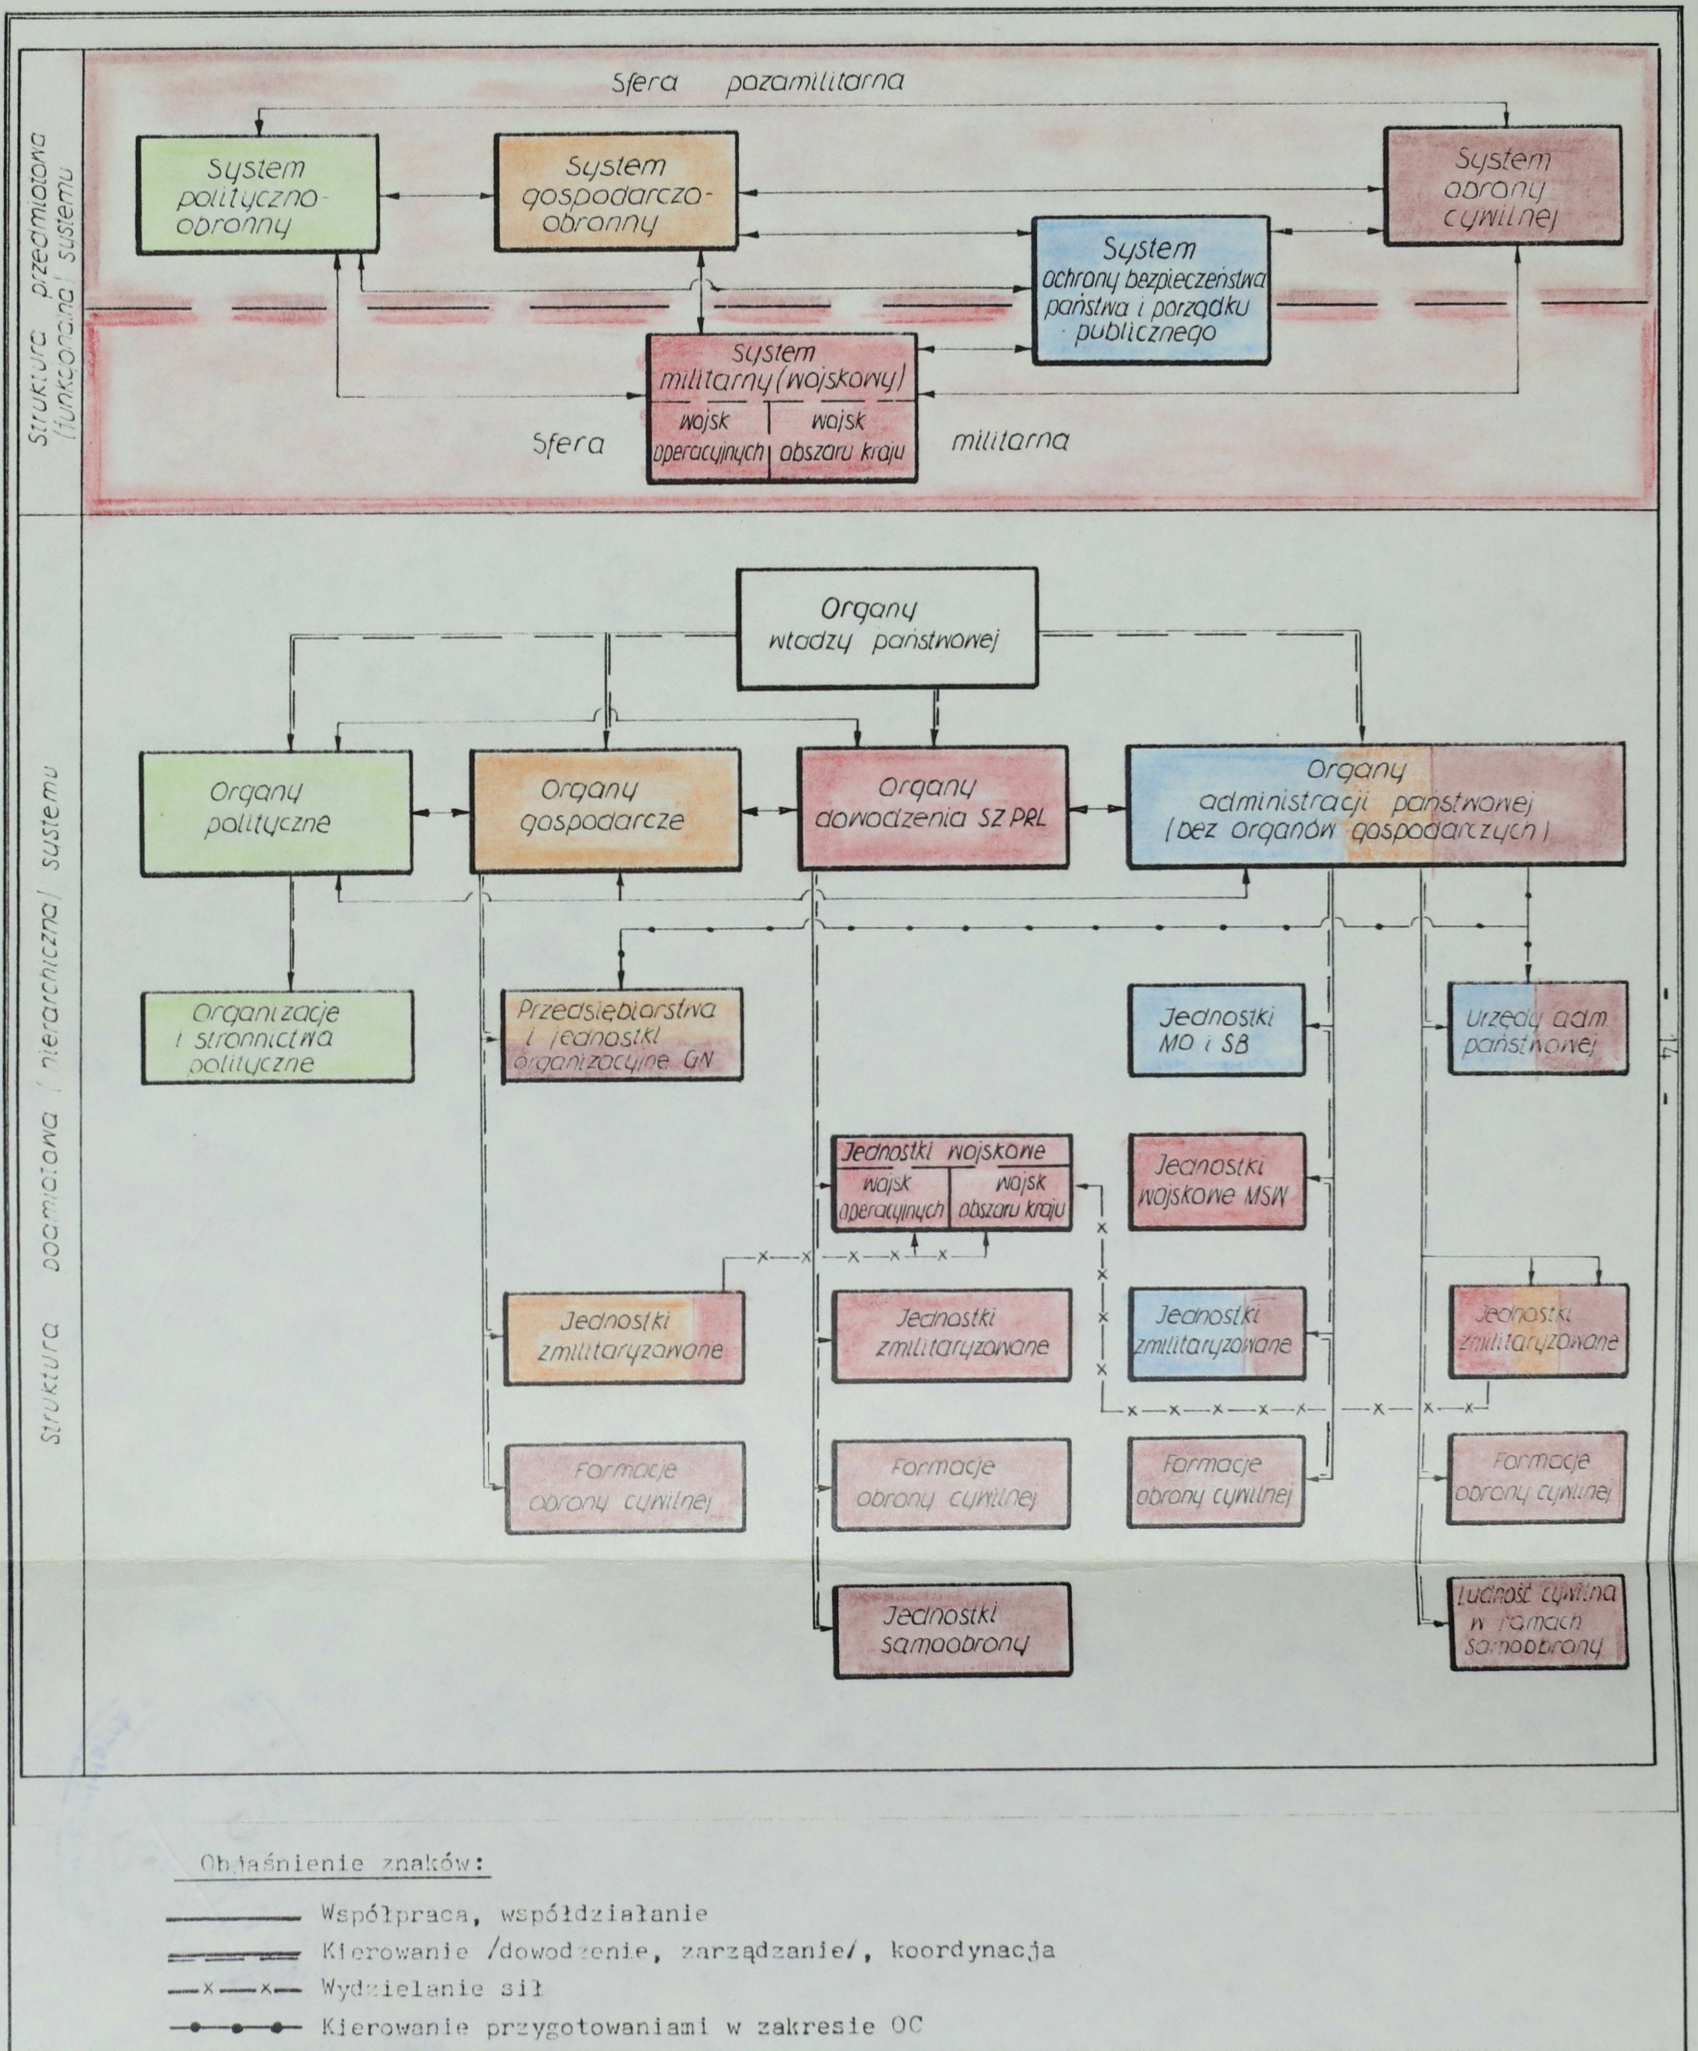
Struktura przedmiotowa (funkcjonalna) systemu

Sfera pozamilitarna

System polityczno-obronny

System gospodarczo-obronny

System obrony cywilnej

System ochrony bezpieczeństwa państwa i porządku publicznego

System militarny (wojskowy)

wojsk operacyjnych

wojsk obszaru kraju

Sfera militarna

Struktura podmiotowa (hierarchiczna) systemu

Organy władzy państwowej

Organy polityczne

Organy gospodarcze

Organy dowodzenia SZ PRL

Organy administracji państwowej (bez organów gospodarczych)

Organizacje i stronnictwa polityczne

Przedsiębiorstwa i jednostki organizacyjne GN

Jednostki MO i SB

Urzędy adm państwowej

Jednostki wojskowe

wojsk operacyjnych

wojsk obszaru kraju

Jednostki wojskowe MSW

Jednostki zmilitaryzowane

Jednostki zmilitaryzowane

Jednostki zmilitaryzowane

Jednostki zmilitaryzowane

Formacje obrony cywilnej

Formacje obrony cywilnej

Formacje obrony cywilnej

Formacje obrony cywilnej

Jednostki samoobrony

Ludność cywilna w ramach samoobrony

Objaśnienie znaków:

Współpraca, współdziałanie

Kierowanie /dowodzenie, zarządzanie/, koordynacja

Wydzielanie sił

Kierowanie przygotowaniami w zakresie OC